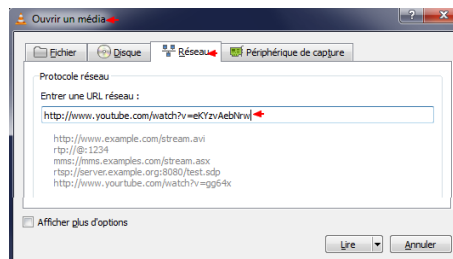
Ouvrir un média

?
x

Fichier
Disque
Réseau
Périphérique de capture

Protocole réseau

Entrer une URL réseau :

http://www.youtube.com/watch?v=eKYzvAebNrw

http://www.example.com/stream.avi
rtp://@:1234
mms://mms.examples.com/stream.asx
rtsp://server.example.org:8080/test.sdp
http://www.yourtube.com/watch?v=gg64x

Afficher plus d'options

Lire
Annuler